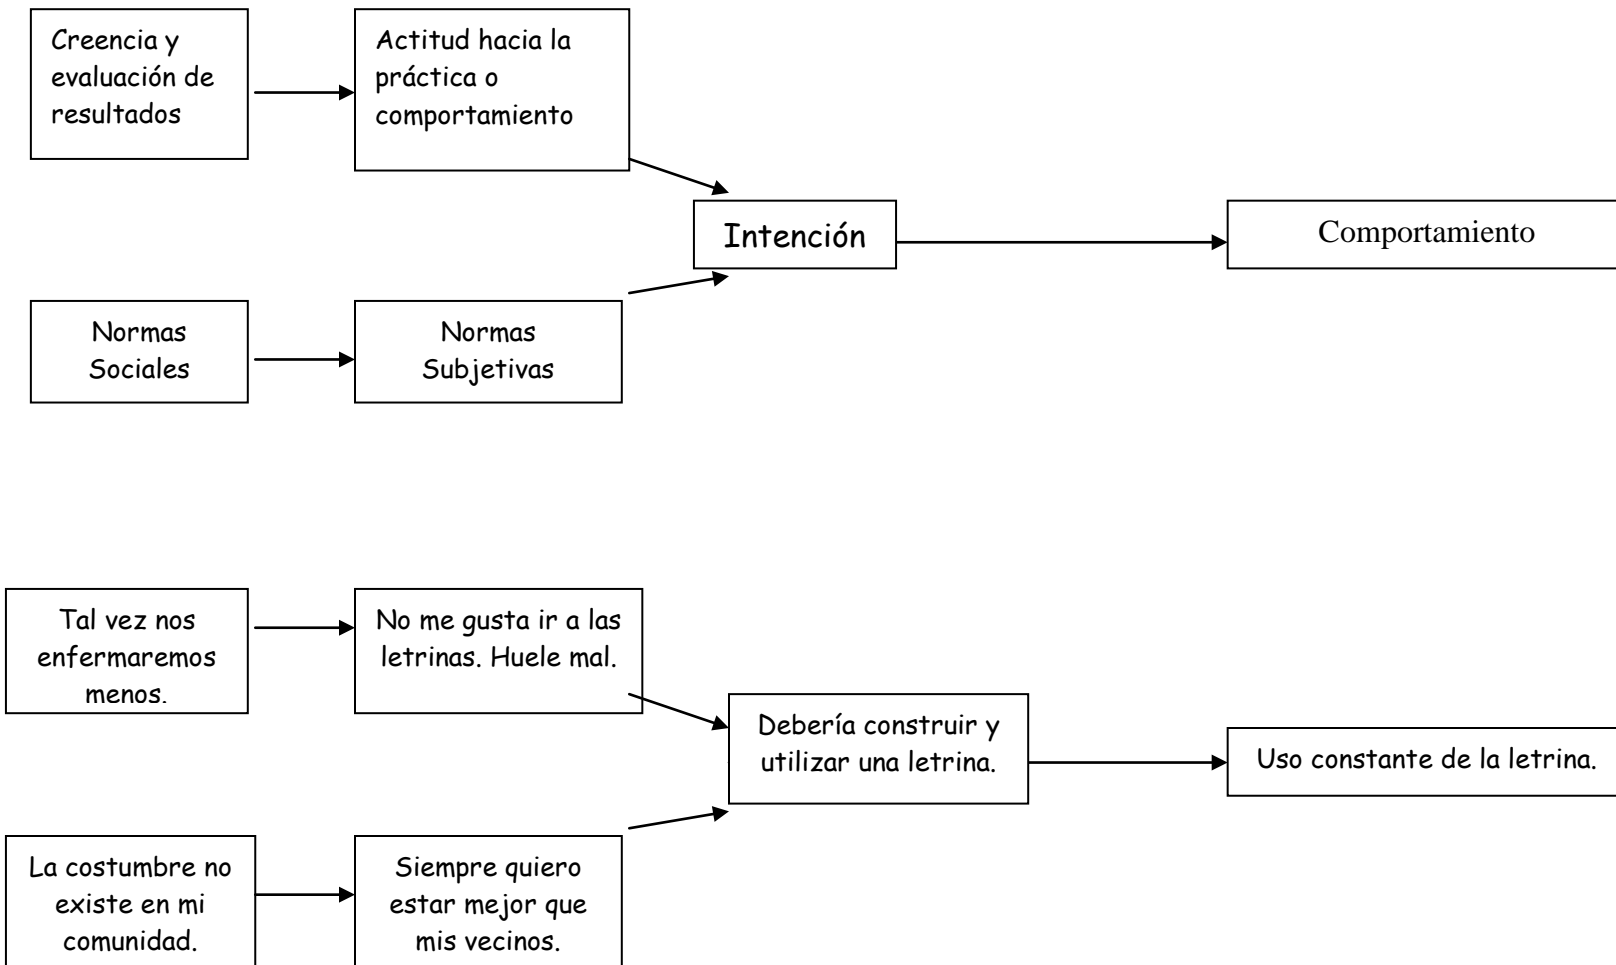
Creencia y evaluación de resultados

Actitud hacia la práctica o comportamiento

Intención

Comportamiento

Normas Sociales

Normas Subjetivas

Tal vez nos enfermaremos menos.

No me gusta ir a las letrinas. Huele mal.

Debería construir y utilizar una letrina.

Uso constante de la letrina.

La costumbre no existe en mi comunidad.

Siempre quiero estar mejor que mis vecinos.